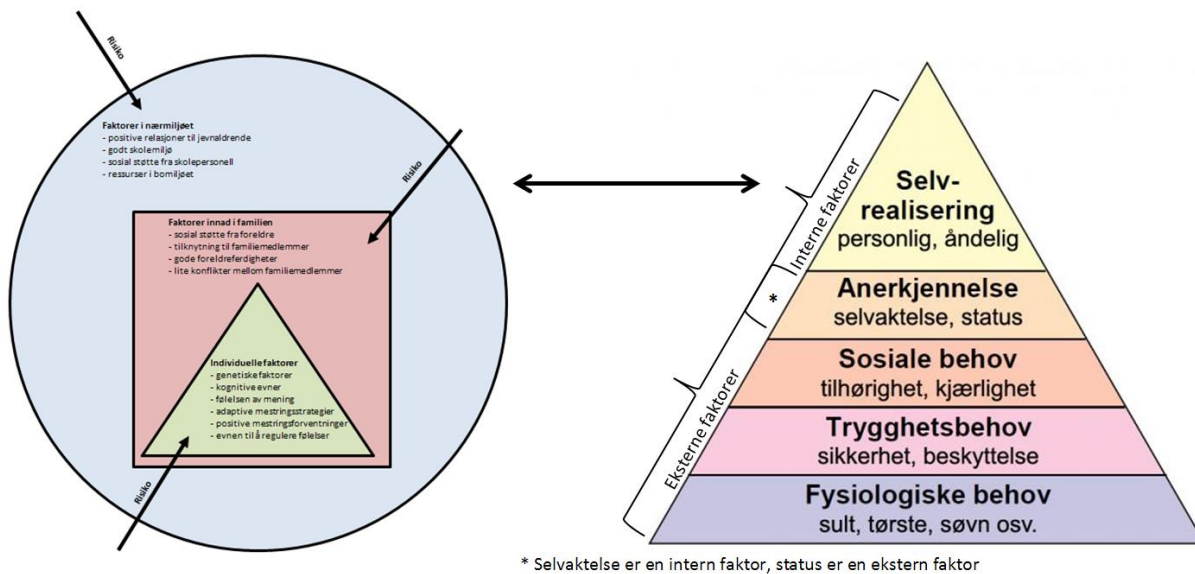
Risiko

Faktorer i nærmiljøet
- positive relasjoner til jevnaldrende
- godt skolemiljø
- sosial støtte fra skolepersonell
- ressurser i bomiljøet

Risiko

Faktorer innad i familien
- sosial støtte fra foreldre
- tilknytning til familiemedlemmer
- gode foreldreferdigheter
- lite konflikter mellom familiemedlemmer

Individuelle faktorer
- genetiske faktorer
- kognitive evner
- følelsen av mening
- adaptive mestringsstrategier
- positive mestringsforventninger
- evnen til å regulere følelser

Risiko

Interne faktorer

*

Eksterne faktorer

Selv-realisering
personlig, åndelig

Anerkjennelse
selvaktelse, status

Sosiale behov
tilhørighet, kjærlighet

Trygghetsbehov
sikkerhet, beskyttelse

Fysiologiske behov
sult, tørste, søvn osv.

* Selvaktelse er en intern faktor, status er en ekstern faktor